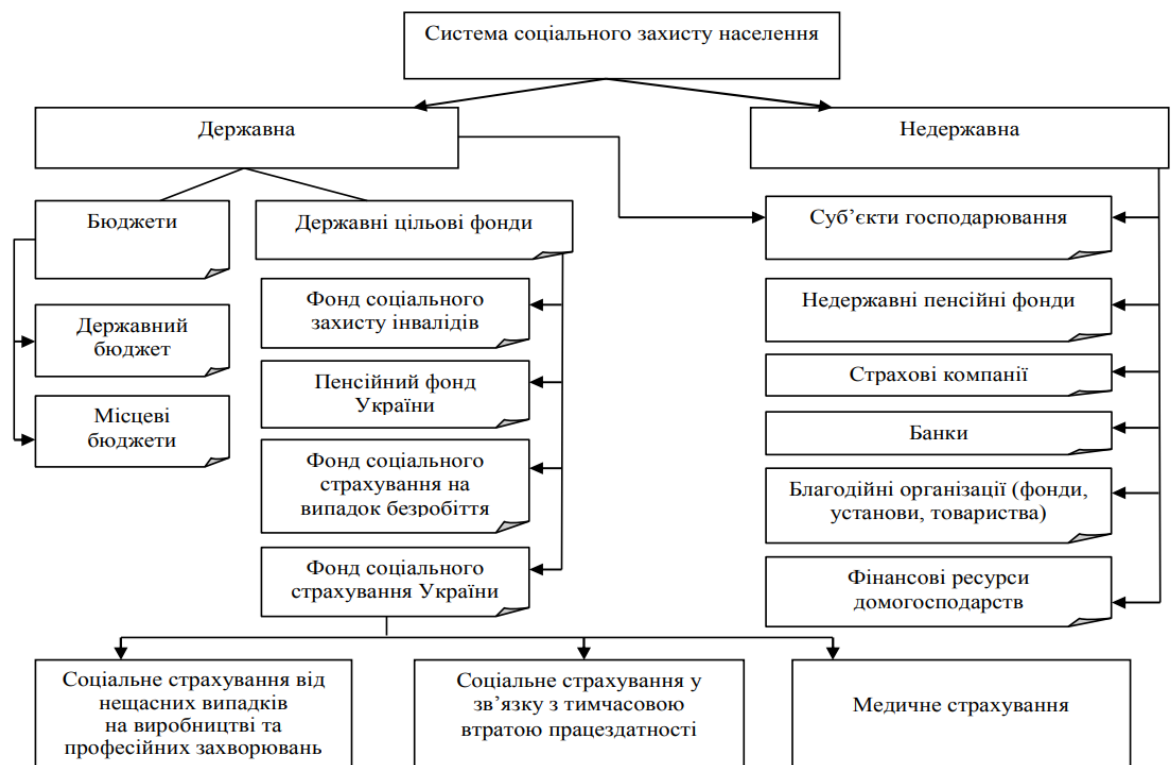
Система соціального захисту населення

Державна

Недержавна

Бюджети

Державні цільові фонди

Державний бюджет

Місцеві бюджети

Фонд соціального захисту інвалідів

Пенсійний фонд України

Фонд соціального страхування на випадок безробіття

Фонд соціального страхування України

Суб'єкти господарювання

Недержавні пенсійні фонди

Страхові компанії

Банки

Благодійні організації (фонди, установи, товариства)

Фінансові ресурси домогосподарств

Соціальне страхування від нещасних випадків на виробництві та професійних захворювань

Соціальне страхування у зв'язку з тимчасовою втратою працездатності

Медичне страхування